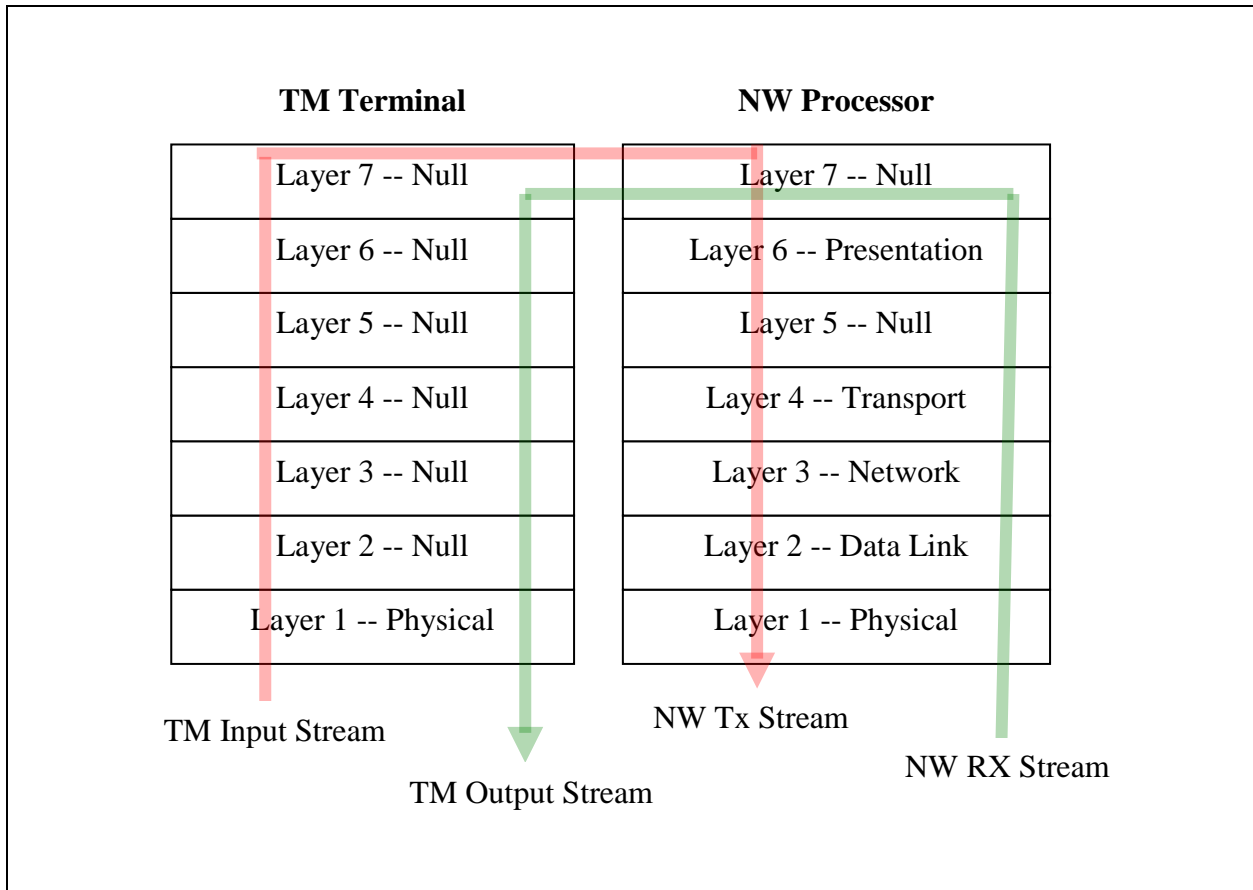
TM Terminal

| Layer 7 -- Null |
|---|
| Layer 6 -- Null |
| Layer 5 -- Null |
| Layer 4 -- Null |
| Layer 3 -- Null |
| Layer 2 -- Null |
| Layer 1 -- Physical |

NW Processor

| Layer 7 -- Null |
|---|
| Layer 6 -- Presentation |
| Layer 5 -- Null |
| Layer 4 -- Transport |
| Layer 3 -- Network |
| Layer 2 -- Data Link |
| Layer 1 -- Physical |

TM Input Stream

TM Output Stream

NW Tx Stream

NW RX Stream